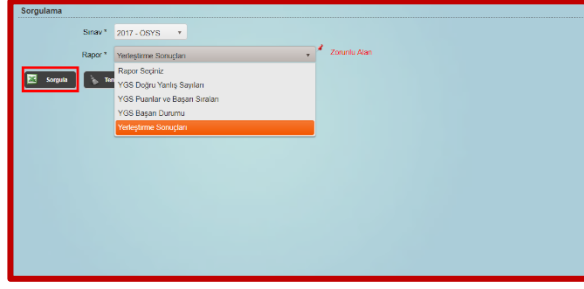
Sorgulama

Sınav * 2017 - OSYS

Rapor * Yerleştirme Sonuçları

Zorunlu Alan

Sorgula

Tem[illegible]

Rapor Seçiniz
YGS Doğru Yanlış Sayıları
YGS Puanlar ve Başarı Sıraları
YGS Başarı Durumu
Yerleştirme Sonuçları